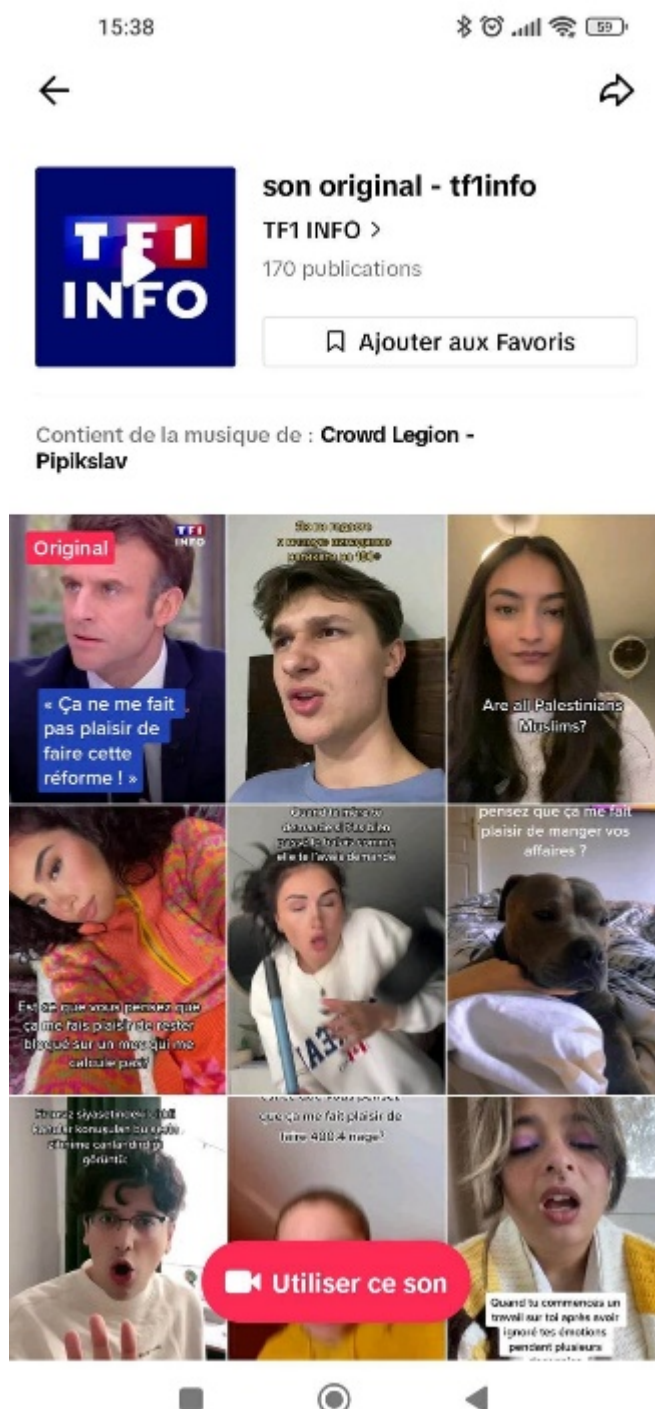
15:38

59

TF1 INFO

son original - tf1info

TF1 INFO >

170 publications

Ajouter aux Favoris

Contient de la musique de : Crowd Legion - Pipikslav

Original

TF1 INFO

« Ça ne me fait pas plaisir de faire cette réforme ! »

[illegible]

Are all Palestinians Muslims?

Est-ce que vous pensez que ça me fais plaisir de rester bloqué sur un mec qui me calcule pas?

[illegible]

pensez que ça me fait plaisir de manger vos affaires ?

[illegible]

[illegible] que ça me fait plaisir de faire 400 d'image?

Quand tu commences un travail sur toi après avoir ignoré tes émotions pendant plusieurs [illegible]

Utiliser ce son